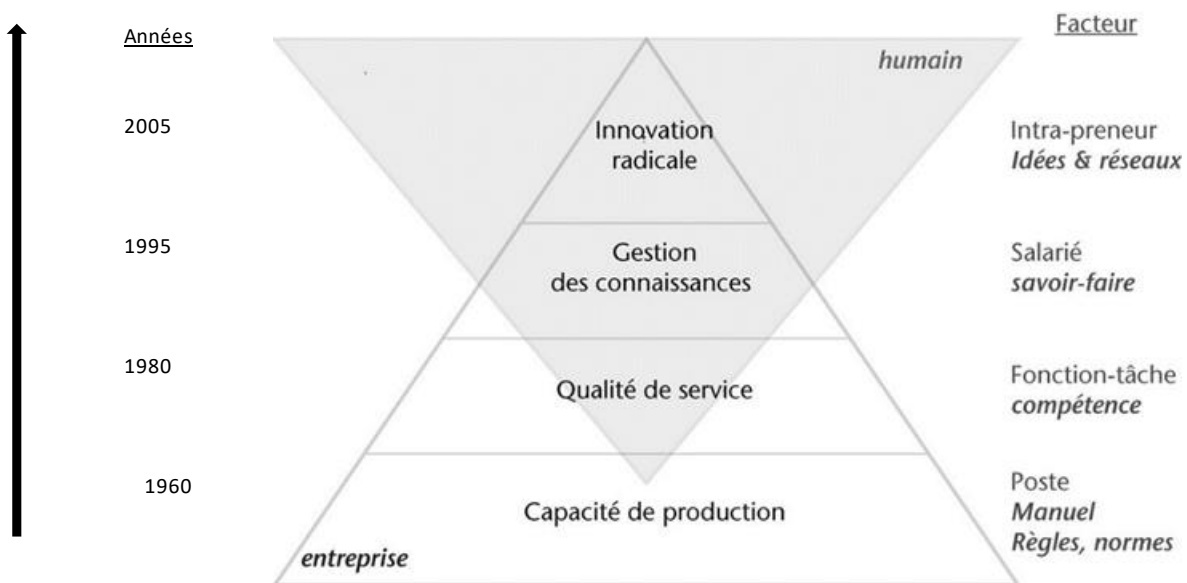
Années

Facteur

humain

2005

Innovation radicale

Intra-preneur
*Idées & réseaux*

1995

Gestion des connaissances

Salarié
*savoir-faire*

1980

Qualité de service

Fonction-tâche
*compétence*

1960

Capacité de production

Poste
*Manuel*
*Règles, normes*

entreprise